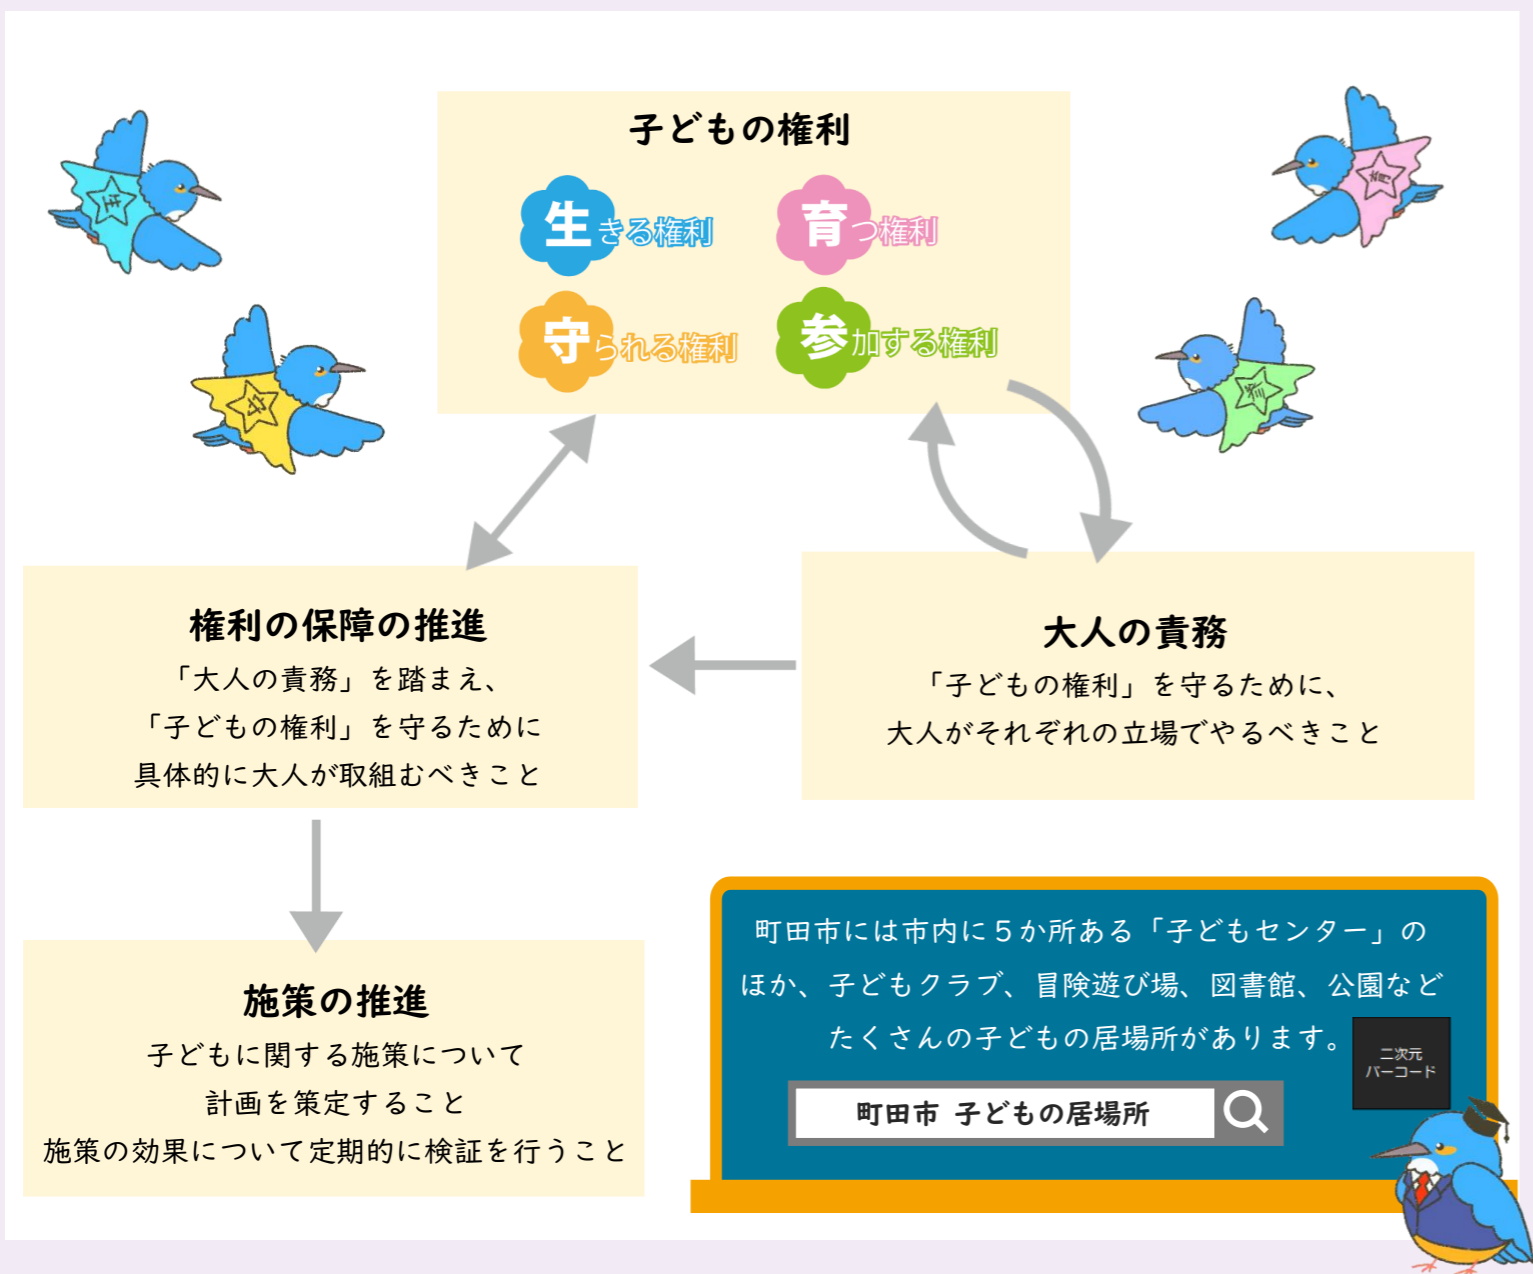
子どもの権利

生きる権利

育つ権利

守られる権利

参加する権利

生

育

守

参

権利の保障の推進

「大人の責務」を踏まえ、
「子どもの権利」を守るために
具体的に大人が取組むべきこと

大人の責務

「子どもの権利」を守るために、
大人がそれぞれの立場でやるべきこと

施策の推進

子どもに関する施策について
計画を策定すること
施策の効果について定期的に検証を行うこと

町田市には市内に５か所ある「子どもセンター」のほか、子どもクラブ、冒険遊び場、図書館、公園などたくさんの子どもの居場所があります。

二次元
バーコード

町田市 子どもの居場所